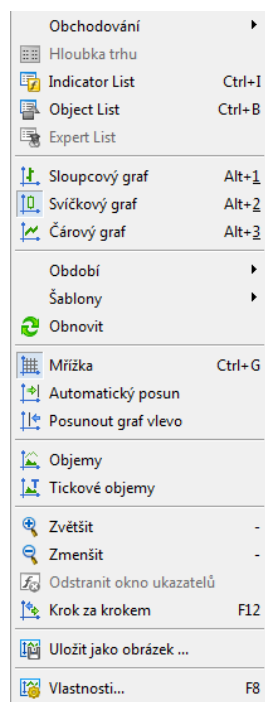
Obchodování
Hloubka trhu
Indicator List Ctrl+I
Object List Ctrl+B
Expert List

Sloupcový graf Alt+1
Svíčkový graf Alt+2
Čárový graf Alt+3

Období
Šablony
Obnovit

Mřížka Ctrl+G
Automatický posun
Posunout graf vlevo

Objemy
Tickové objemy

Zvětšit -
Zmenšit -
Odstranit okno ukazatelů
Krok za krokem F12

Uložit jako obrázek ...

Vlastnosti... F8